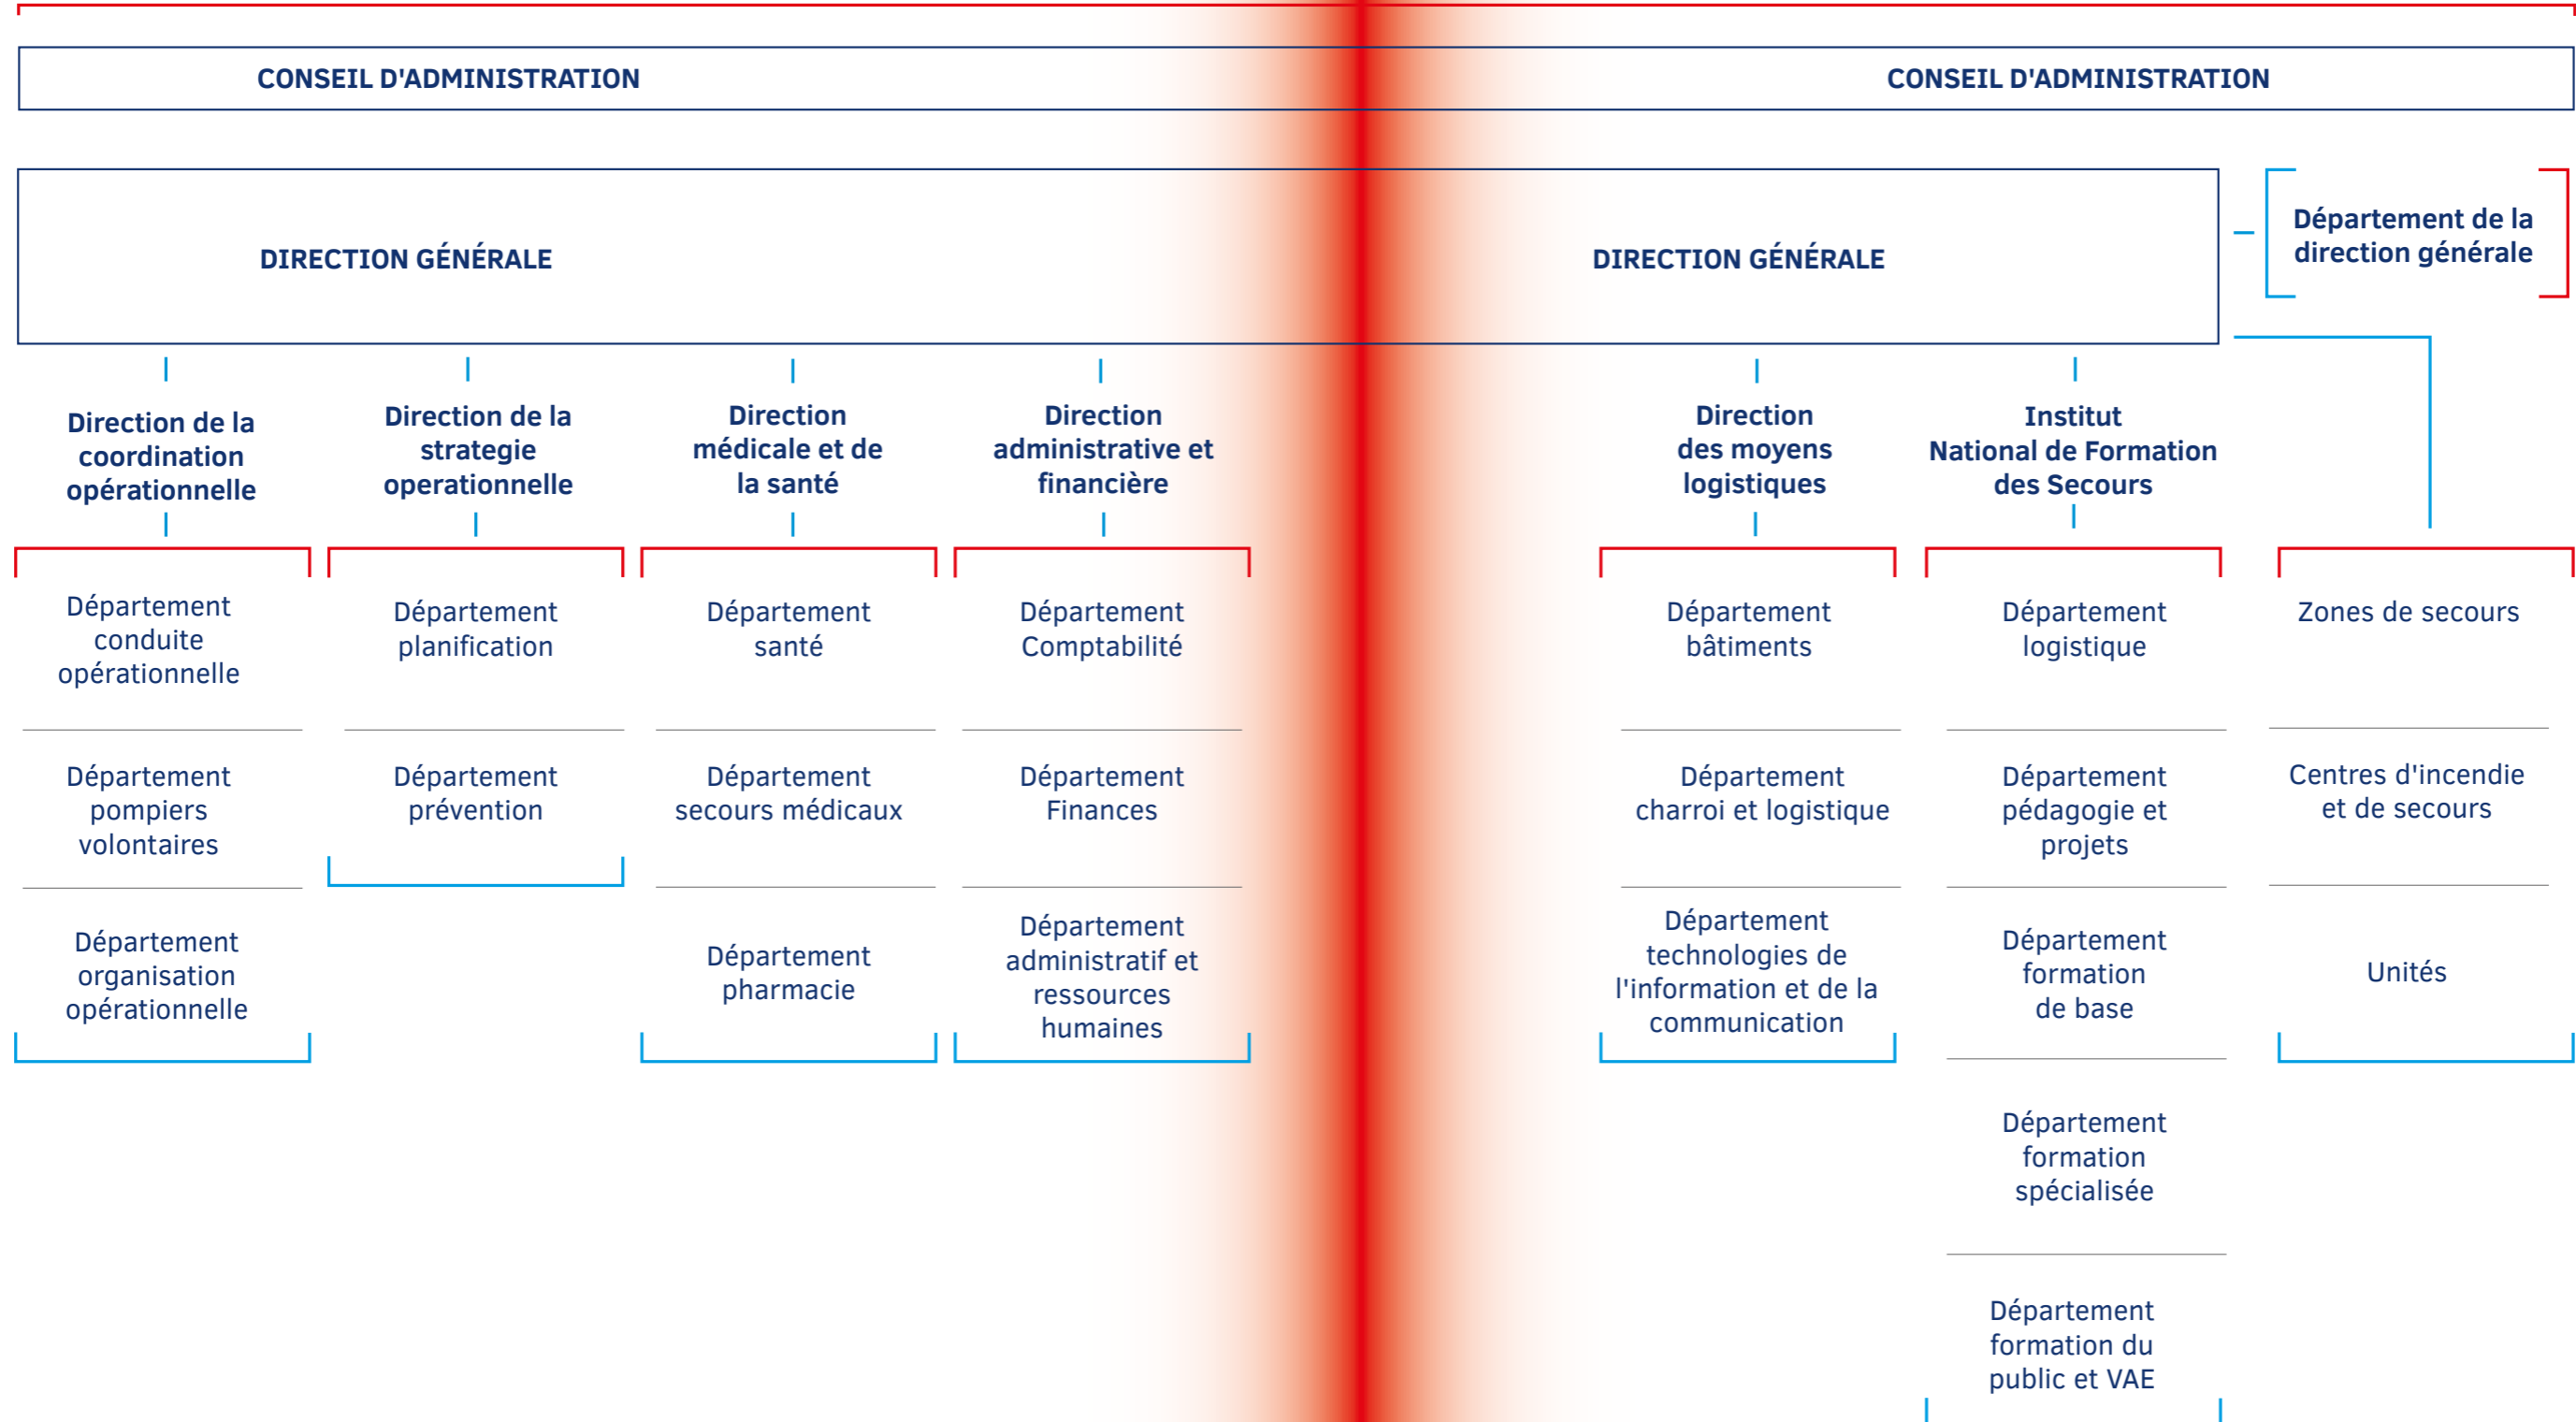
CONSEIL D'ADMINISTRATION

CONSEIL D'ADMINISTRATION

DIRECTION GÉNÉRALE

DIRECTION GÉNÉRALE

Département de la direction générale

Direction de la coordination opérationnelle

Département conduite opérationnelle

Département pompiers volontaires

Département organisation opérationnelle

Direction de la strategie operationnelle

Département planification

Département prévention

Direction médicale et de la santé

Département santé

Département secours médicaux

Département pharmacie

Direction administrative et financière

Département Comptabilité

Département Finances

Département administratif et ressources humaines

Direction des moyens logistiques

Département bâtiments

Département charroi et logistique

Département technologies de l'information et de la communication

Institut National de Formation des Secours

Département logistique

Département pédagogie et projets

Département formation de base

Département formation spécialisée

Département formation du public et VAE

Zones de secours

Centres d'incendie et de secours

Unités